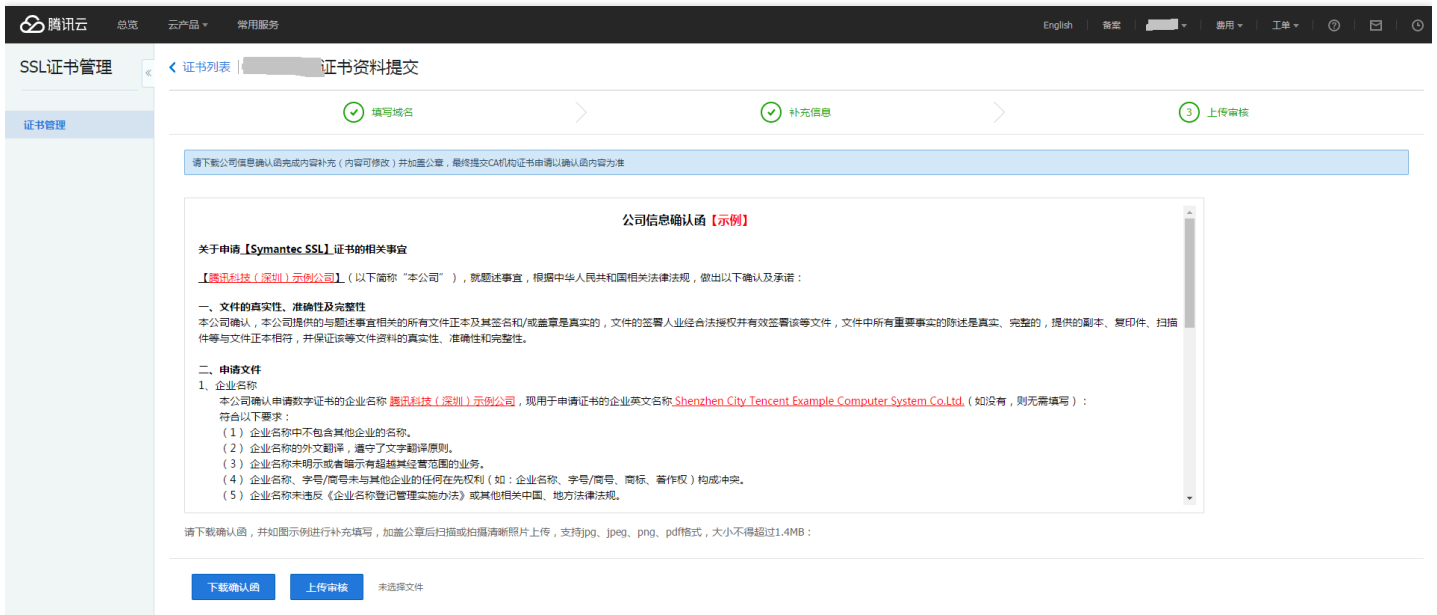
腾讯云 总览 云产品 常用服务 English 备案 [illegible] 费用 工单

SSL证书管理

证书管理

证书列表 | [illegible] 证书资料提交

填写域名 补充信息 3 上传审核

请下载公司信息确认函完成内容补充（内容可修改）并加盖公章，最终提交CA机构证书申请以确认函内容为准

公司信息确认函【示例】

关于申请【Symantec SSL】证书的相关事宜

【腾讯科技（深圳）示例公司】（以下简称"本公司"），就题述事宜，根据中华人民共和国相关法律法规，做出以下确认及承诺：

一、文件的真实性、准确性及完整性
本公司确认，本公司提供的与题述事宜相关的所有文件正本及其签名和/或盖章是真实的，文件的签署人业经合法授权并有效签署该等文件，文件中所有重要事实的陈述是真实、完整的，提供的副本、复印件、扫描件等与文件正本相符，并保证该等文件资料的真实性、准确性和完整性。

二、申请文件
1、企业名称
本公司确认申请数字证书的企业名称 腾讯科技（深圳）示例公司，现用于申请证书的企业英文名称 Shenzhen City Tencent Example Computer System Co.Ltd.（如没有，则无需填写）：
符合以下要求：
（1）企业名称中不包含其他企业的名称。
（2）企业名称的外文翻译，遵守了文字翻译原则。
（3）企业名称未明示或者暗示有超越其经营范围的业务。
（4）企业名称、字号/商号未与其他企业的任何在先权利（如：企业名称、字号/商号、商标、著作权）构成冲突。
（5）企业名称未违反《企业名称登记管理实施办法》或其他相关中国、地方法律法规。

请下载确认函，并如图示例进行补充填写，加盖公章后扫描或拍摄清晰照片上传，支持jpg、jpeg、png、pdf格式，大小不得超过1.4MB：

下载确认函 上传审核 未选择文件